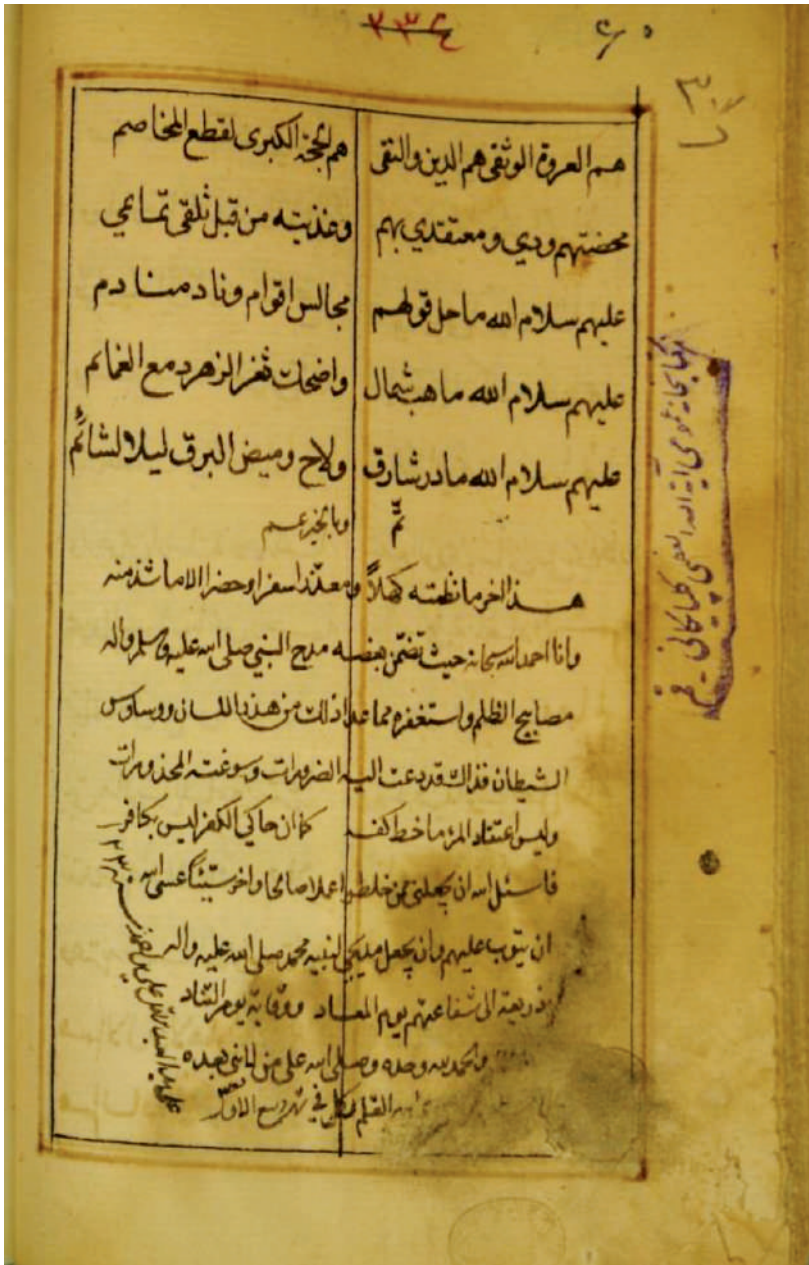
٢٣٤ ٦٠

٣٠٧

هم العروة الوثقى هم الدين والتقى
هم الحجة الكبرى لقطع المخاصم

محضتهم ودي ومعتقدي بهم
وعذبته من قبل تلقى تمامي

عليهم سلام الله ما حل قومهم
مجالس اقوام ونادمنا دم

عليهم سلام الله ما هب شمال
واضحكت ثغر الزهر دمع الغمام

عليهم سلام الله ما ذر شارق
ولاح وميض البرق ليلا لشائم

تم
وبالخير عم

هذا اخر ما نظمته كملاً ومعتذر اسفرا وحضرا الامات منه

وانا احمد الله سبحانه حيث تفضل بفضله مدح النبي صلى الله عليه وسلم وآله

مصابيح الظلم واستغفره مما عدا ذلك من هذيان اللسان ووساوس

الشيطان فذلك قد دعت اليه الضرورات وسوغته المحذورات

وليس اعتقاد المرء ما خط كفه
كما ان حاكي الكفر ليس بكافر

فاسئل الله ان يجعلني من خلط اعمالا صالحا واخر سيئا عسى الله

ان يتوب عليهم وان يجعل مديحي لنبيه محمد صلى الله عليه وآله

ذريعة الى شفاعته يوم المعاد ووقاية يوم التناد

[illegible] والحمد لله وحده وصلى الله على من لا نبي بعده

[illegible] القلم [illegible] في شهر ربيع الاول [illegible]

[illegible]